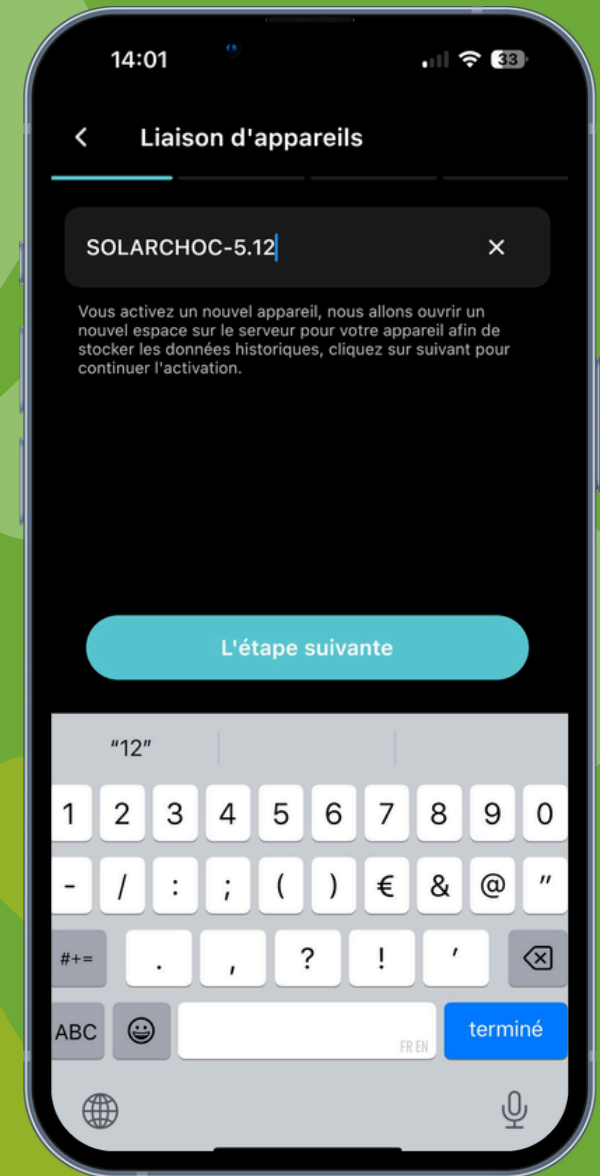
14:01

33

<

Liaison d'appareils

SOLARCHOC-5.12

×

Vous activez un nouvel appareil, nous allons ouvrir un nouvel espace sur le serveur pour votre appareil afin de stocker les données historiques, cliquez sur suivant pour continuer l'activation.

L'étape suivante

"12"

1 2 3 4 5 6 7 8 9 0

- / : ; ( ) € & @ "

#+= . , ? ! '

ABC

FR EN

terminé